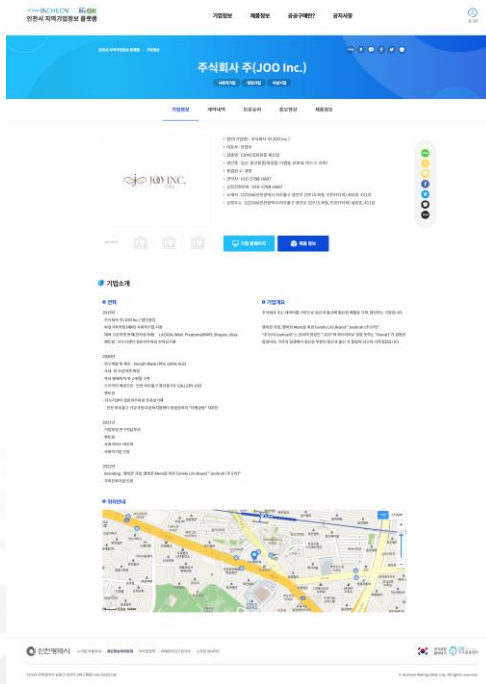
INCHEON
인천시 지역기업정보 플랫폼

기업정보
제품정보
공공구매란?
공지사항

주식회사 주(JOO Inc.)

기업정보
제작내역
인증심의
홍보영상
제품정보

JOO INC.

기업 홈페이지
제품 정보

기업소개

연혁

기업개요

위치안내

인천광역시